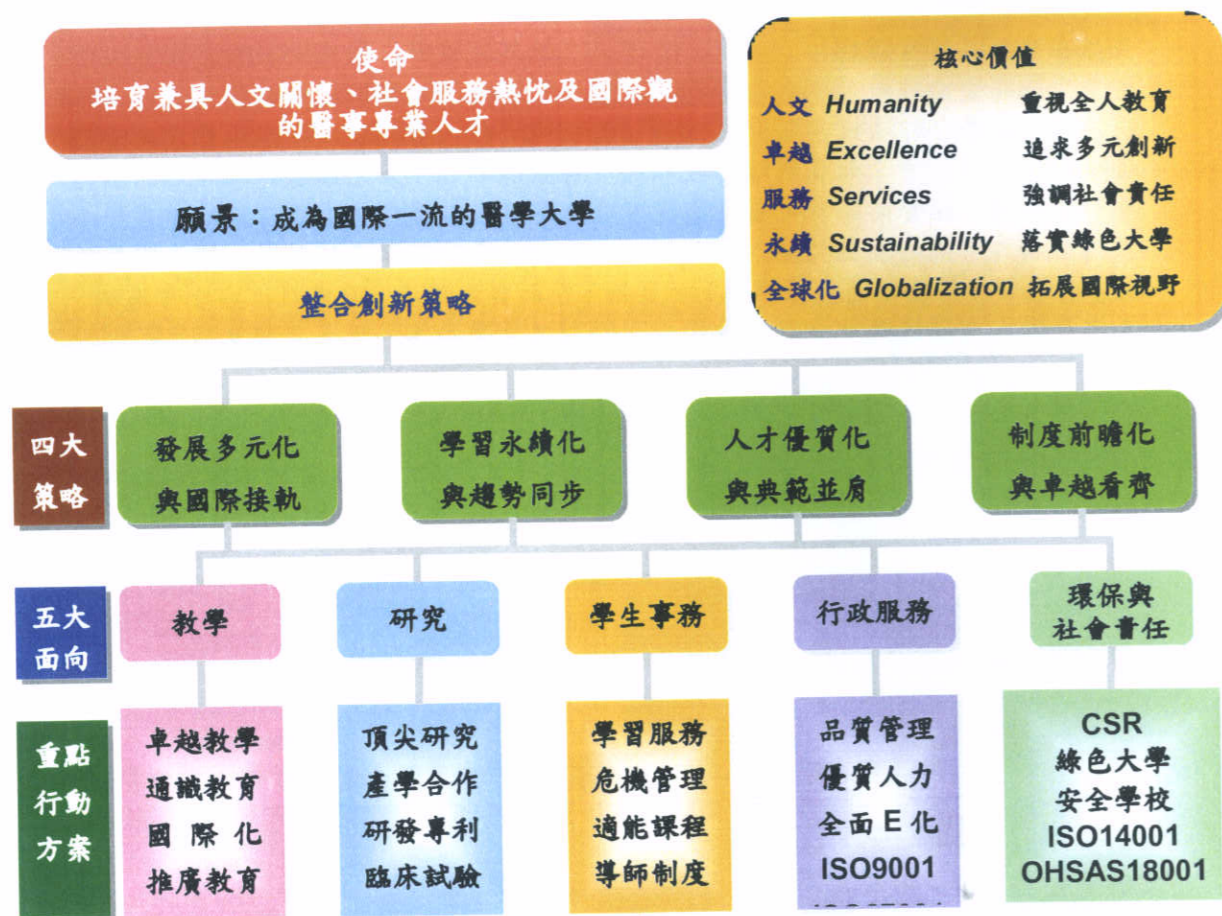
使命
培育兼具人文關懷、社會服務熱忱及國際觀的醫事專業人才

核心價值
人文 Humanity 重視全人教育
卓越 Excellence 追求多元創新
服務 Services 強調社會責任
永續 Sustainability 落實綠色大學
全球化 Globalization 拓展國際視野

願景：成為國際一流的醫學大學

整合創新策略

四大策略

發展多元化與國際接軌

學習永續化與趨勢同步

人才優質化與典範並肩

制度前瞻化與卓越看齊

五大面向

教學

研究

學生事務

行政服務

環保與社會責任

重點行動方案

卓越教學
通識教育
國 際 化
推廣教育

頂尖研究
產學合作
研發專利
臨床試驗

學習服務
危機管理
適能課程
導師制度

品質管理
優質人力
全面E化
ISO9001
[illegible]

CSR
綠色大學
安全學校
ISO14001
OHSAS18001